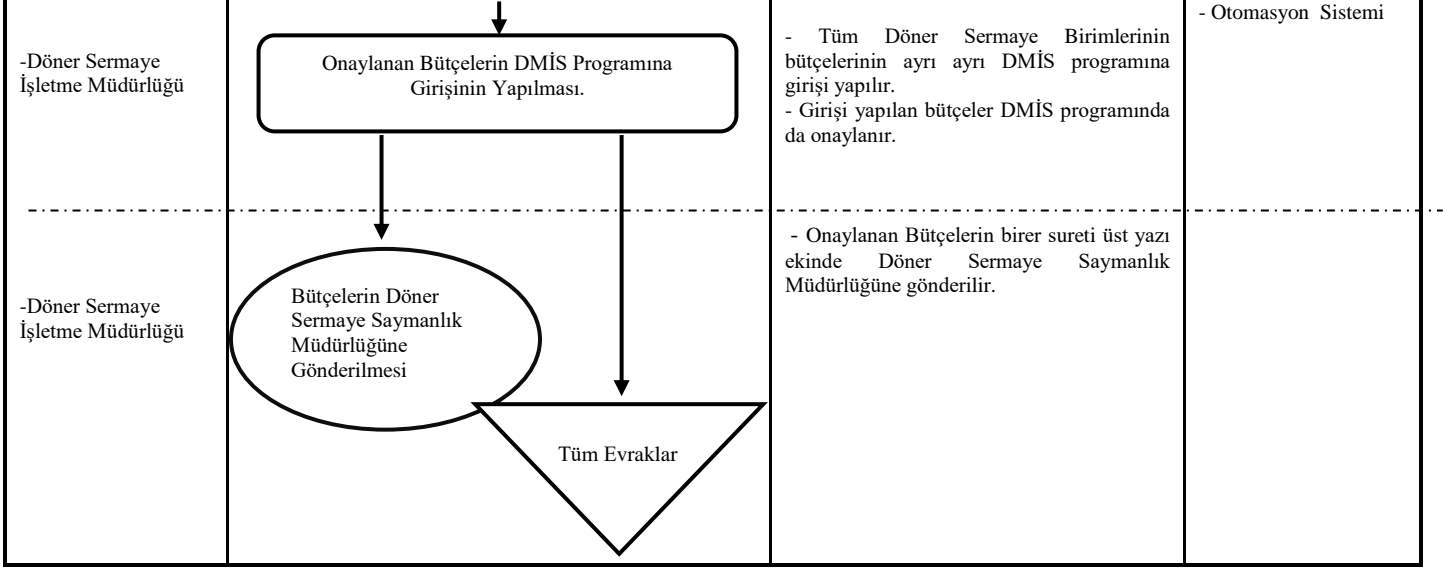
| | | | |
|---|---|---|---|
| -Döner Sermaye İşletme Müdürlüğü | Onaylanan Bütçelerin DMİS Programına Girişinin Yapılması. | - Tüm Döner Sermaye Birimlerinin bütçelerinin ayrı ayrı DMİS programına girişi yapılır.<br>- Girişi yapılan bütçeler DMİS programında da onaylanır. | - Otomasyon Sistemi |
| -Döner Sermaye İşletme Müdürlüğü | Bütçelerin Döner Sermaye Saymanlık Müdürlüğüne Gönderilmesi<br>Tüm Evraklar | - Onaylanan Bütçelerin birer sureti üst yazı ekinde Döner Sermaye Saymanlık Müdürlüğüne gönderilir. | |